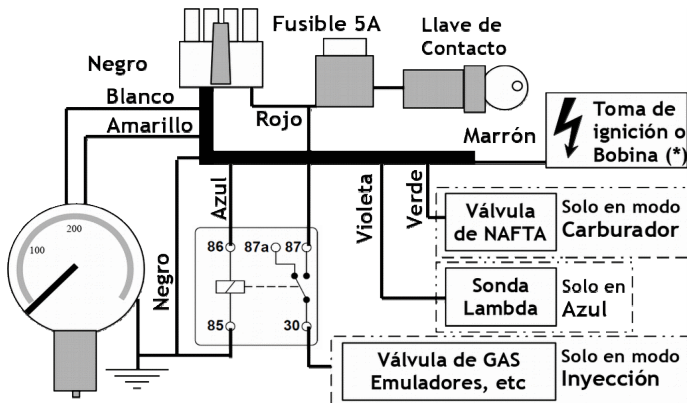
Fusible 5A

Llave de Contacto

Negro

Blanco

Amarillo

Rojo

Marrón

Toma de ignición o Bobina (*)

Azul

Violeta

Verde

Válvula de NAFTA

Solo en modo Carburador

200

100

86

87a

87

85

30

Negro

Sonda Lambda

Solo en Azul

Válvula de GAS Emuladores, etc

Solo en modo Inyección